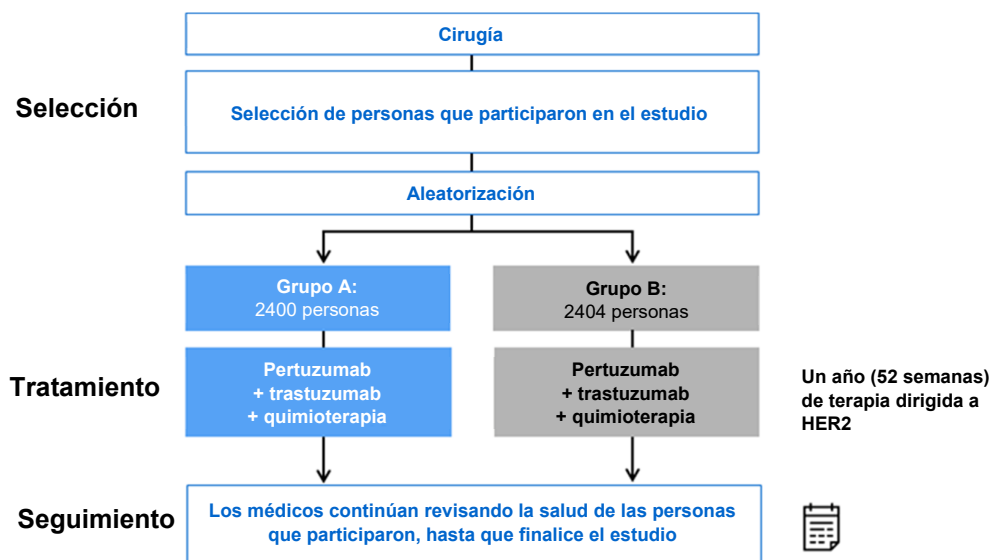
Cirugía

Selección

Selección de personas que participaron en el estudio

Aleatorización

Grupo A:
2400 personas

Grupo B:
2404 personas

Tratamiento

Pertuzumab
+ trastuzumab
+ quimioterapia

Pertuzumab
+ trastuzumab
+ quimioterapia

Un año (52 semanas) de terapia dirigida a HER2

Seguimiento

Los médicos continúan revisando la salud de las personas que participaron, hasta que finalice el estudio